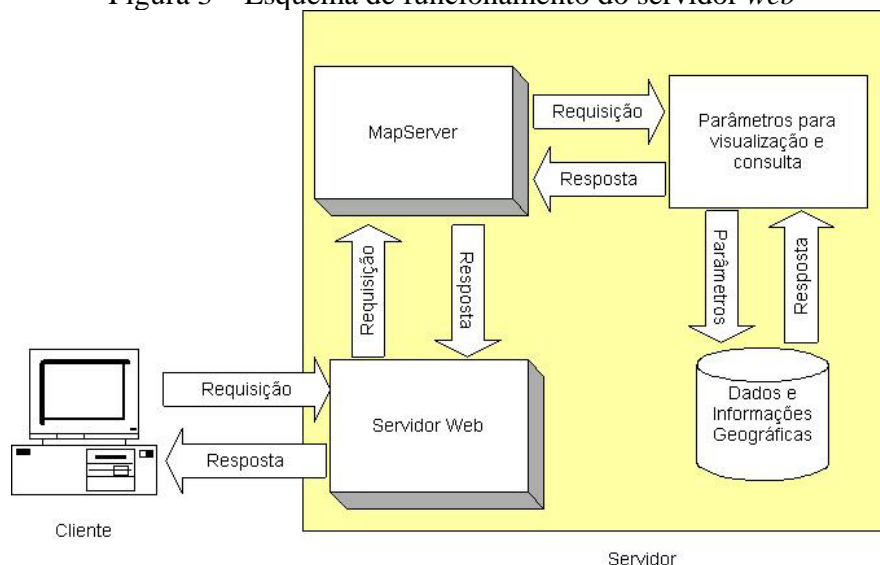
Figura 3 – Esquema de funcionamento do servidor *web*

MapServer

Requisição

Resposta

Parâmetros para visualização e consulta

Requisição

Resposta

Parâmetros

Resposta

Requisição

Servidor Web

Resposta

Dados e Informações Geográficas

Cliente

Servidor